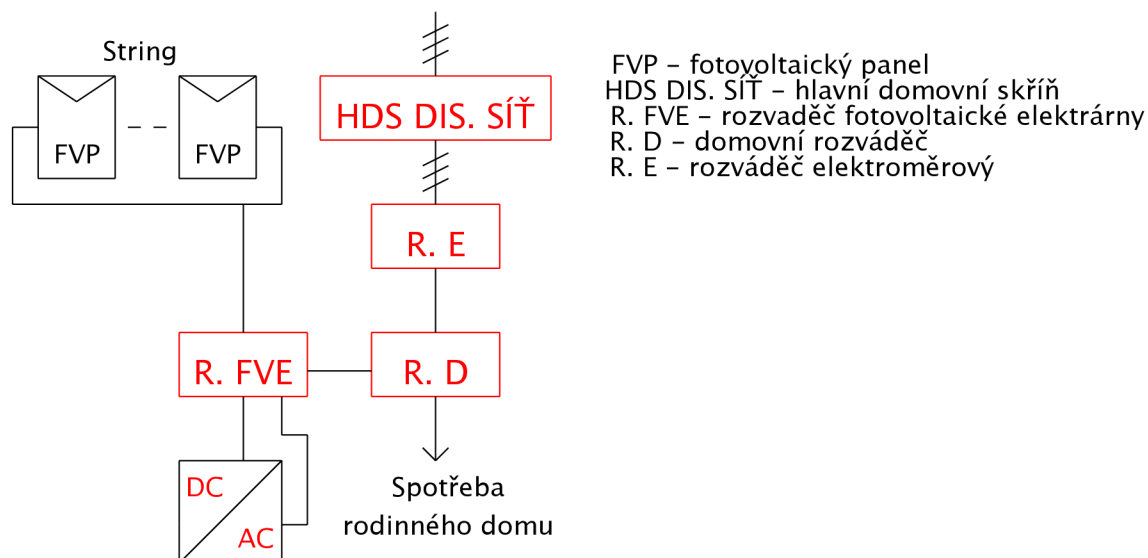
String

FVP

– –

FVP

HDS DIS. SÍŤ

R. E

R. FVE

R. D

DC

AC

Spotřeba rodinného domu

FVP – fotovoltaický panel
HDS DIS. SÍŤ – hlavní domovní skříň
R. FVE – rozvaděč fotovoltaické elektrárny
R. D – domovní rozváděč
R. E – rozváděč elektroměrový